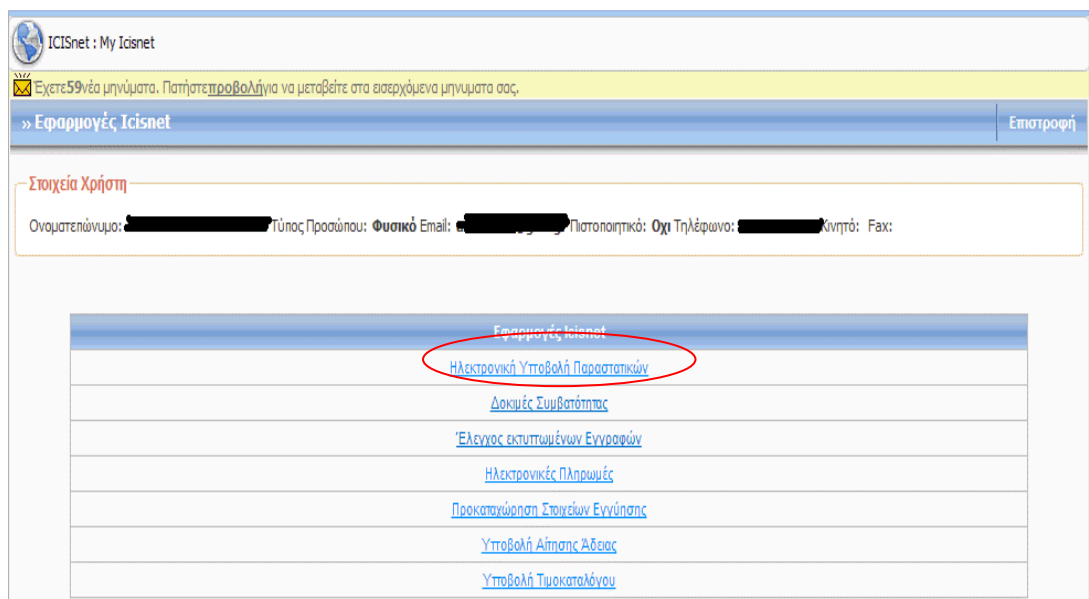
ICISnet : My Icisnet

Έχετε59νέα μηνύματα. Πατήστεπροβολήγια να μεταβείτε στα εισερχόμενα μηνυματα σας.

» Εφαρμογές Icisnet

Επιστροφή

Στοιχεία Χρήστη

Ονοματεπώνυμο: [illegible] Τύπος Προσώπου: Φυσικό Email: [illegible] Πιστοποιητικό: Οχι Τηλέφωνο: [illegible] Κινητό: Fax:

Εφαρμογές Icisnet

Ηλεκτρονική Υποβολή Παραστατικών

Δοκιμές Συμβατότητας

Έλεγχος εκτυπωμένων Εγγραφών

Ηλεκτρονικές Πληρωμές

Προκαταχώρηση Στοιχείων Εγγύησης

Υποβολή Αίτησης Άδειας

Υποβολή Τιμοκαταλόγου